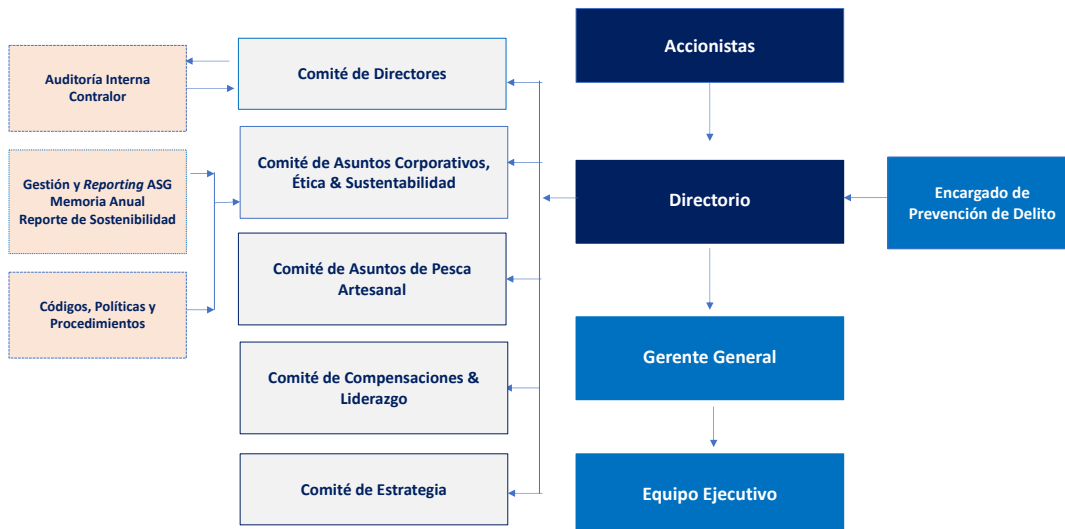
Auditoría Interna
Contralor

Gestión y *Reporting* ASG
Memoria Anual
Reporte de Sostenibilidad

Códigos, Políticas y Procedimientos

Comité de Directores

Comité de Asuntos Corporativos, Ética & Sustentabilidad

Comité de Asuntos de Pesca Artesanal

Comité de Compensaciones & Liderazgo

Comité de Estrategia

Accionistas

Directorio

Encargado de Prevención de Delito

Gerente General

Equipo Ejecutivo